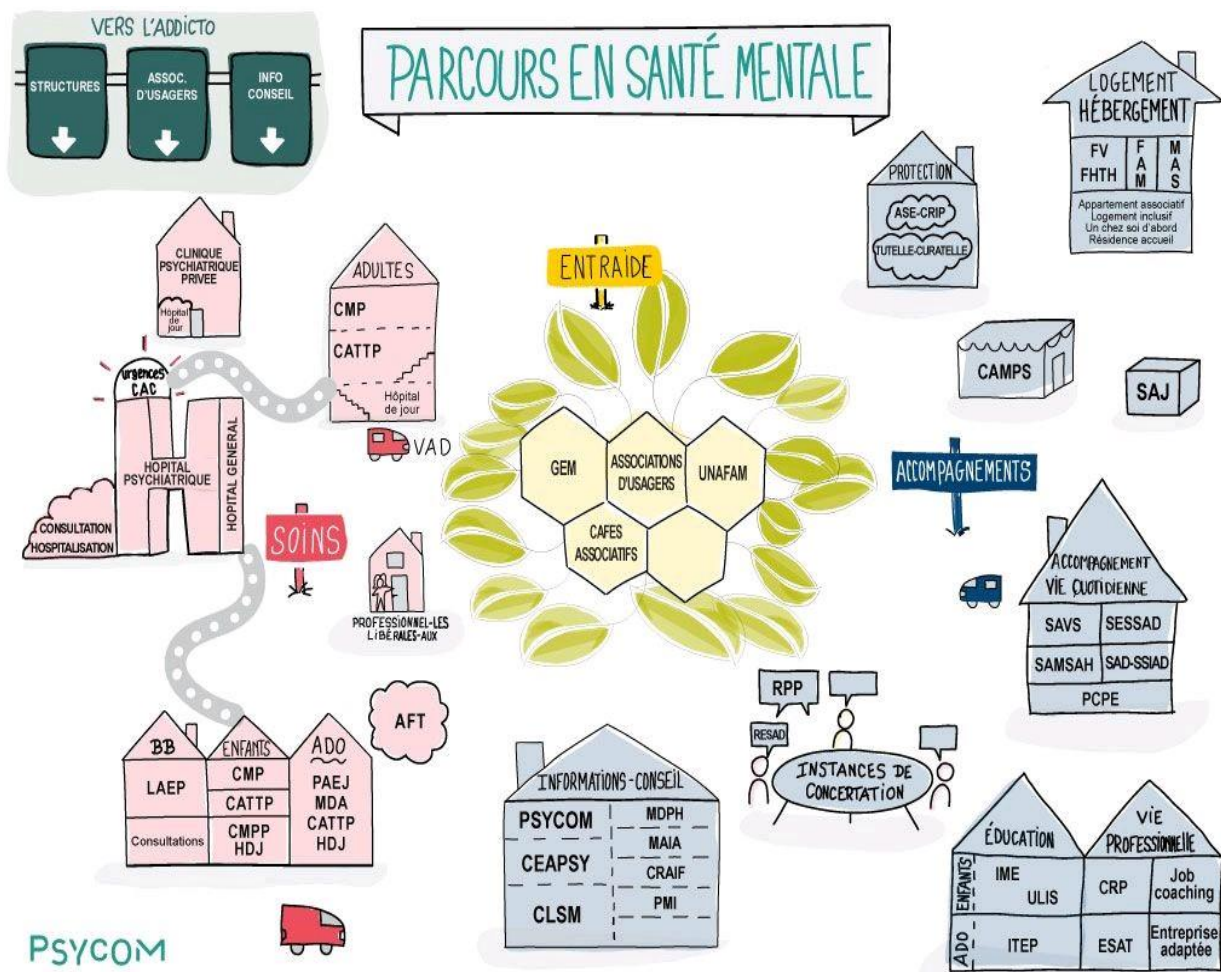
VERS L'ADDICTO

STRUCTURES

ASSOC. D'USAGERS

INFO CONSEIL

PARCOURS EN SANTÉ MENTALE

LOGEMENT HÉBERGEMENT

FV
FHTH

FAM

MAS

Appartement associatif
Logement inclusif
Un chez soi d'abord
Résidence accueil

PROTECTION

ASE-CRIP

TUTELLE-CURATELLE

CLINIQUE PSYCHIATRIQUE PRIVEE

Hôpital de jour

ADULTES

CMP

CATTP

Hôpital de jour

ENTRAIDE

CAMPS

SAJ

urgences CAC

HOPITAL PSYCHIATRIQUE

HOPITAL GENERAL

CONSULTATION HOSPITALISATION

VAD

GEM

ASSOCIATIONS D'USAGERS

UNAFAM

CAFES ASSOCIATIFS

ACCOMPAGNEMENTS

SOINS

PROFESSIONNEL-LES LIBÉRALES-AUX

ACCOMPAGNEMENT VIE QUOTIDIENNE

SAVS
SESSAD
SAMSAH
SAD-SSIAD
PCPE

AFT

RPP

RESAD

INSTANCES DE CONCERTATION

BB

LAEP

Consultations

ENFANTS

CMP

CATTP

CMPP HDJ

ADO

PAEJ
MDA
CATTP
HDJ

INFORMATIONS-CONSEIL

PSYCOM

CEAPSY

CLSM

MDPH

MAIA

CRAIF

PMI

ÉDUCATION

VIE PROFESSIONNELLE

ENFANTS

IME
ULIS

CRP

Job coaching

ADO

ITEP

ESAT

Entreprise adaptée

PSYCOM